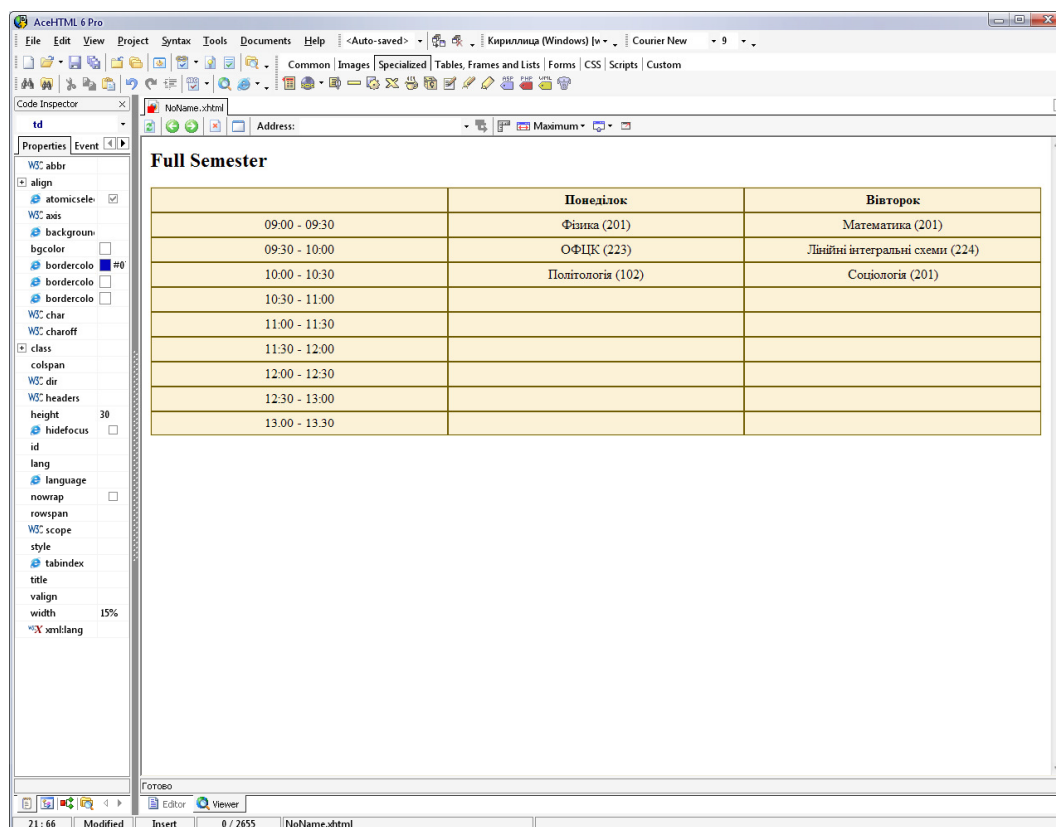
AceHTML 6 Pro

File Edit View Project Syntax Tools Documents Help <Auto-saved> Кириллица (Windows) (w Courier New 9

Common Images Specialized Tables, Frames and Lists Forms CSS Scripts Custom

Code Inspector
td
Properties Event
abbr
align
atomicsele
axis
backgroun
bgcolor
bordercolo #0
bordercolo
bordercolo
char
charoff
class
colspan
dir
headers
height 30
hidefocus
id
lang
language
nowrap
rowspan
scope
style
tabindex
title
valign
width 15%
xml:lang

NoName.xhtml
Address: Maximum

Full Semester

| | Понеділок | Вівторок |
|---|---|---|
| 09:00 - 09:30 | Фізика (201) | Математика (201) |
| 09:30 - 10:00 | ОФЦК (223) | Лінійні інтегральні схеми (224) |
| 10:00 - 10:30 | Політологія (102) | Соціологія (201) |
| 10:30 - 11:00 | | |
| 11:00 - 11:30 | | |
| 11:30 - 12:00 | | |
| 12:00 - 12:30 | | |
| 12:30 - 13:00 | | |
| 13.00 - 13:30 | | |

Готово
Editor Viewer
21 : 66 Modified Insert 0 / 2655 NoName.xhtml